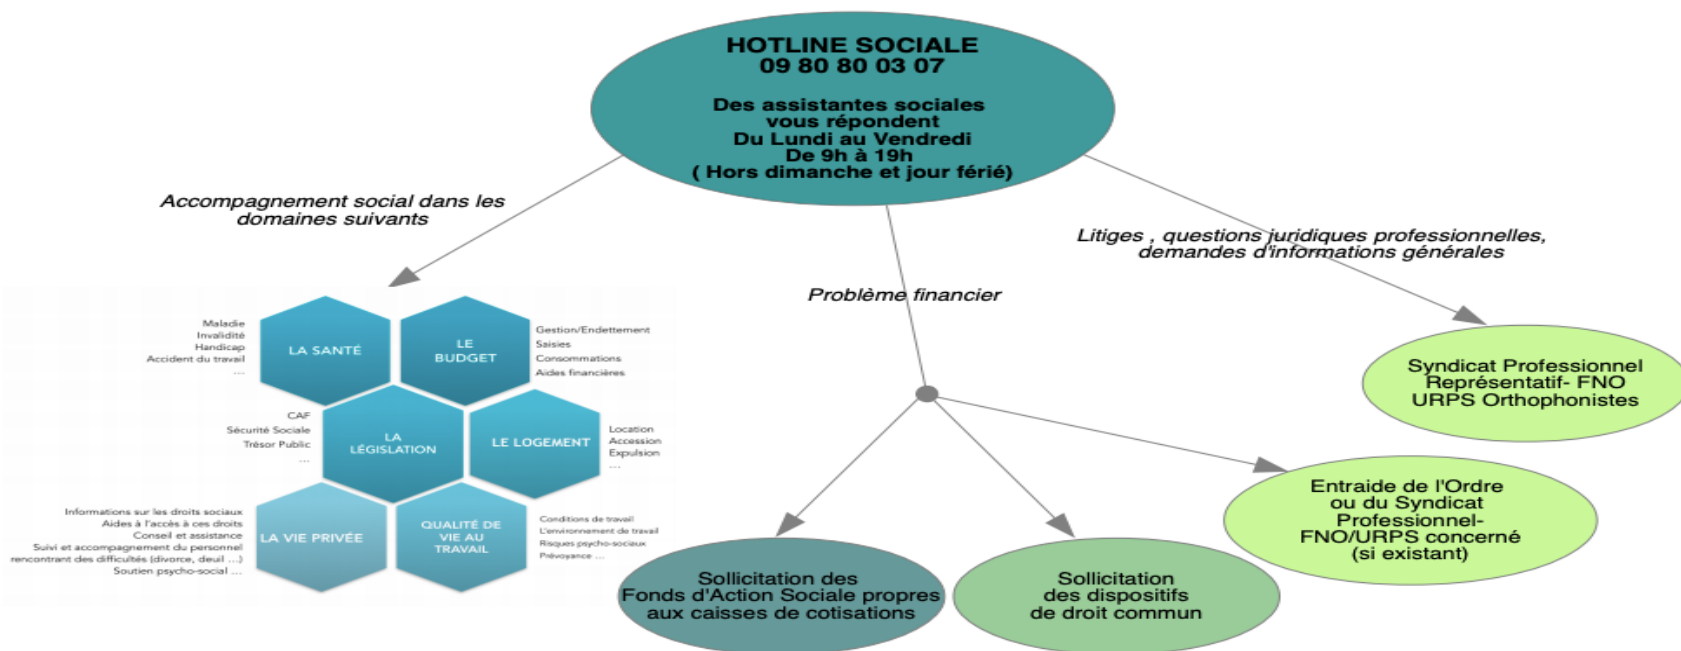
HOTLINE SOCIALE
09 80 80 03 07

Des assistantes sociales vous répondent
Du Lundi au Vendredi
De 9h à 19h
( Hors dimanche et jour férié)

Accompagnement social dans les domaines suivants

Problème financier

Litiges , questions juridiques professionnelles, demandes d'informations générales

Maladie
Invalidité
Handicap
Accident du travail
...

LA SANTÉ

LE BUDGET

Gestion/Endettement
Saisies
Consommations
Aides financières

CAF
Sécurité Sociale
Trésor Public
...

LA LÉGISLATION

LE LOGEMENT

Location
Accession
Expulsion
...

Informations sur les droits sociaux
Aides à l'accès à ces droits
Conseil et assistance
Suivi et accompagnement du personnel rencontrant des difficultés (divorce, deuil ...)
Soutien psycho-social ...

LA VIE PRIVÉE

QUALITÉ DE VIE AU TRAVAIL

Conditions de travail
L'environnement de travail
Risques psycho-sociaux
Prévoyance ...

Syndicat Professionnel Représentatif- FNO URPS Orthophonistes

Entraide de l'Ordre ou du Syndicat Professionnel- FNO/URPS concerné (si existant)

Sollicitation des Fonds d'Action Sociale propres aux caisses de cotisations

Sollicitation des dispositifs de droit commun